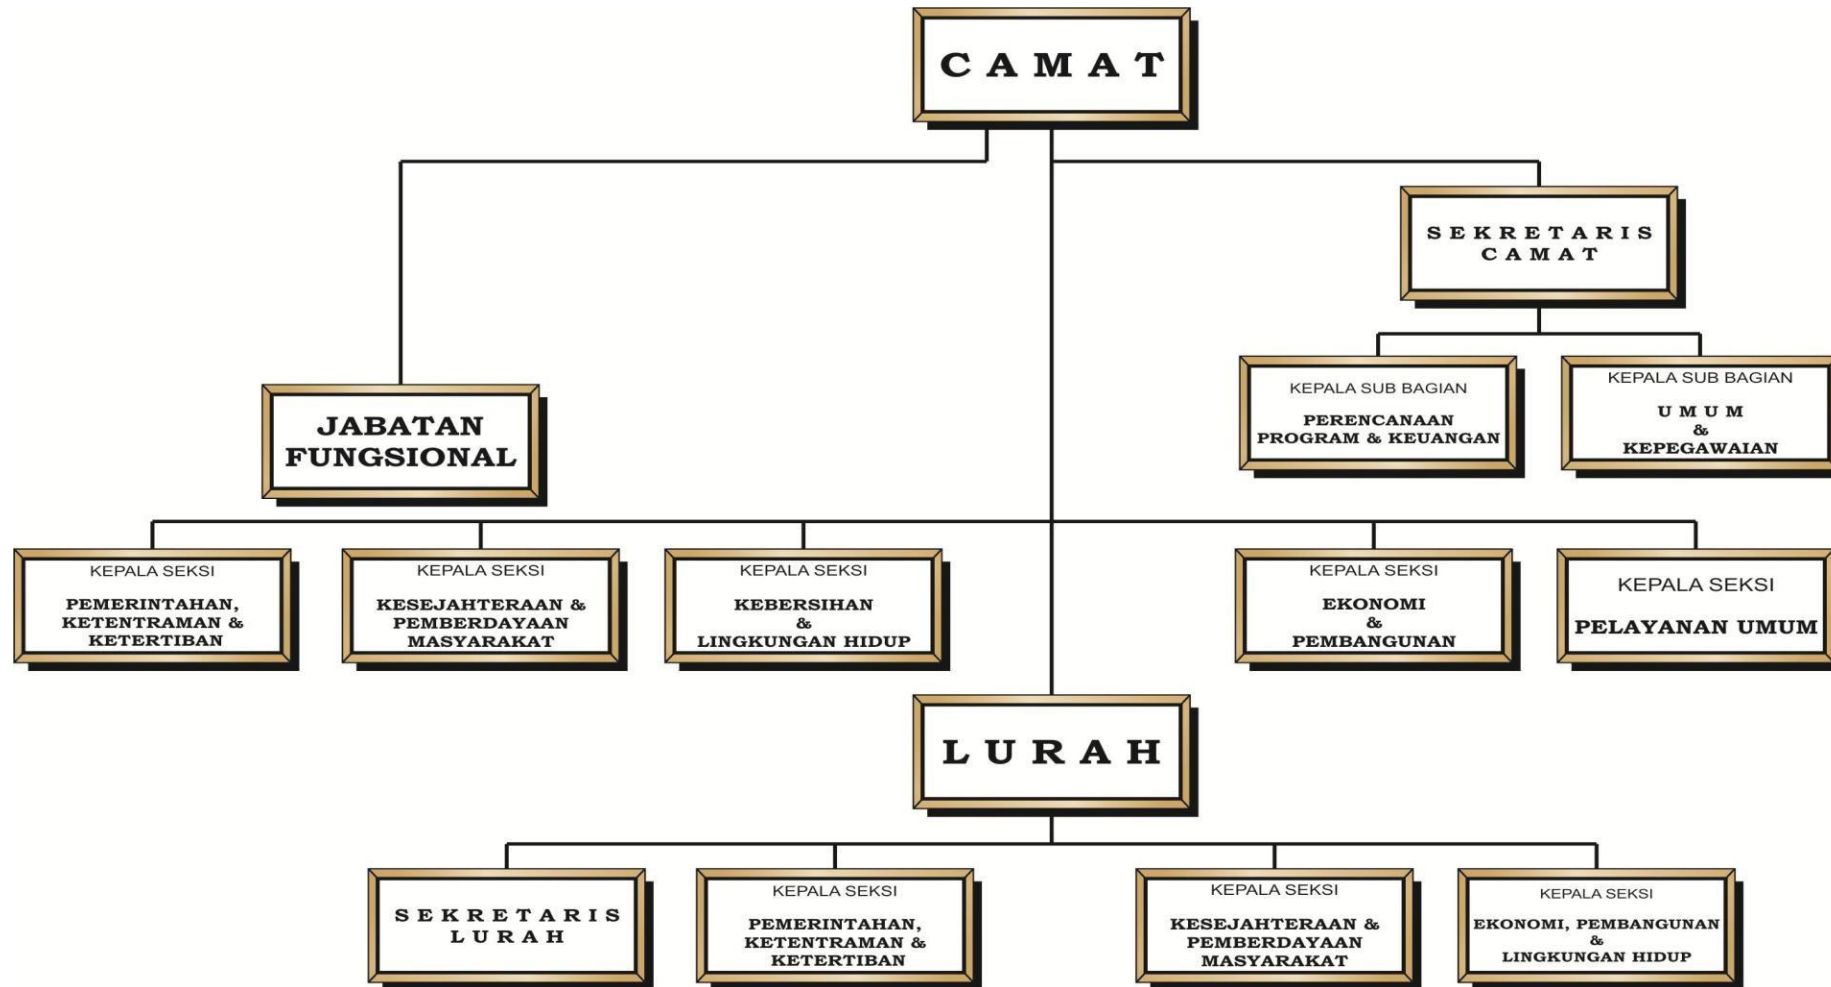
CAMAT

SEKRETARIS CAMAT

KEPALA SUB BAGIAN
PERENCANAAN PROGRAM & KEUANGAN

KEPALA SUB BAGIAN
UMUM & KEPEGAWAIAN

JABATAN FUNGSIONAL

KEPALA SEKSI
PEMERINTAHAN, KETENTRAMAN & KETERTIBAN

KEPALA SEKSI
KESEJAHTERAAN & PEMBERDAYAAN MASYARAKAT

KEPALA SEKSI
KEBERSIHAN & LINGKUNGAN HIDUP

KEPALA SEKSI
EKONOMI & PEMBANGUNAN

KEPALA SEKSI
PELAYANAN UMUM

LURAH

SEKRETARIS LURAH

KEPALA SEKSI
PEMERINTAHAN, KETENTRAMAN & KETERTIBAN

KEPALA SEKSI
KESEJAHTERAAN & PEMBERDAYAAN MASYARAKAT

KEPALA SEKSI
EKONOMI, PEMBANGUNAN & LINGKUNGAN HIDUP